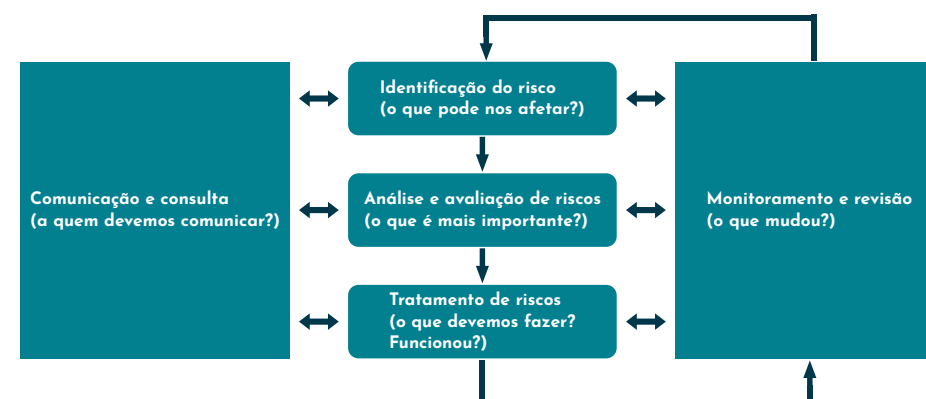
Comunicação e consulta
(a quem devemos comunicar?)

Identificação do risco
(o que pode nos afetar?)

Análise e avaliação de riscos
(o que é mais importante?)

Tratamento de riscos
(o que devemos fazer?
Funcionou?)

Monitoramento e revisão
(o que mudou?)